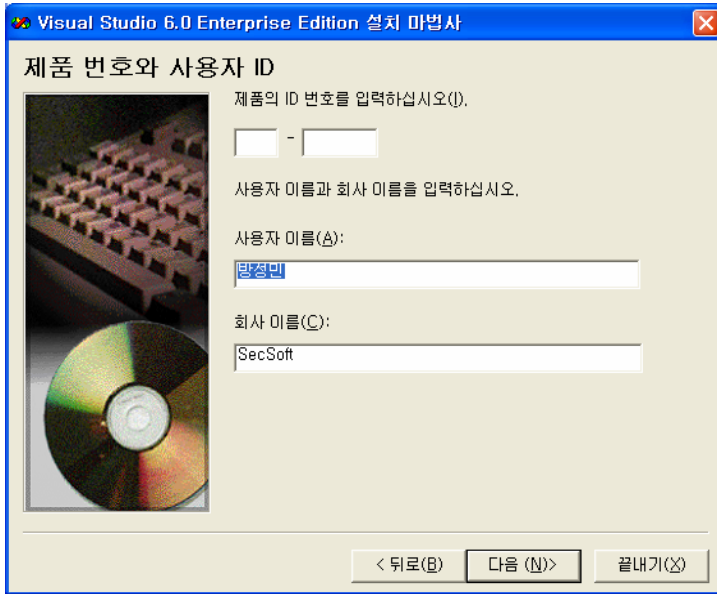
Visual Studio 6.0 Enterprise Edition 설치 마법사

제품 번호와 사용자 ID

제품의 ID 번호를 입력하십시오(I).

-

사용자 이름과 회사 이름을 입력하십시오.

사용자 이름(A):

방정민

회사 이름(C):

SecSoft

< 뒤로(B)
다음 (N)>
끝내기(X)